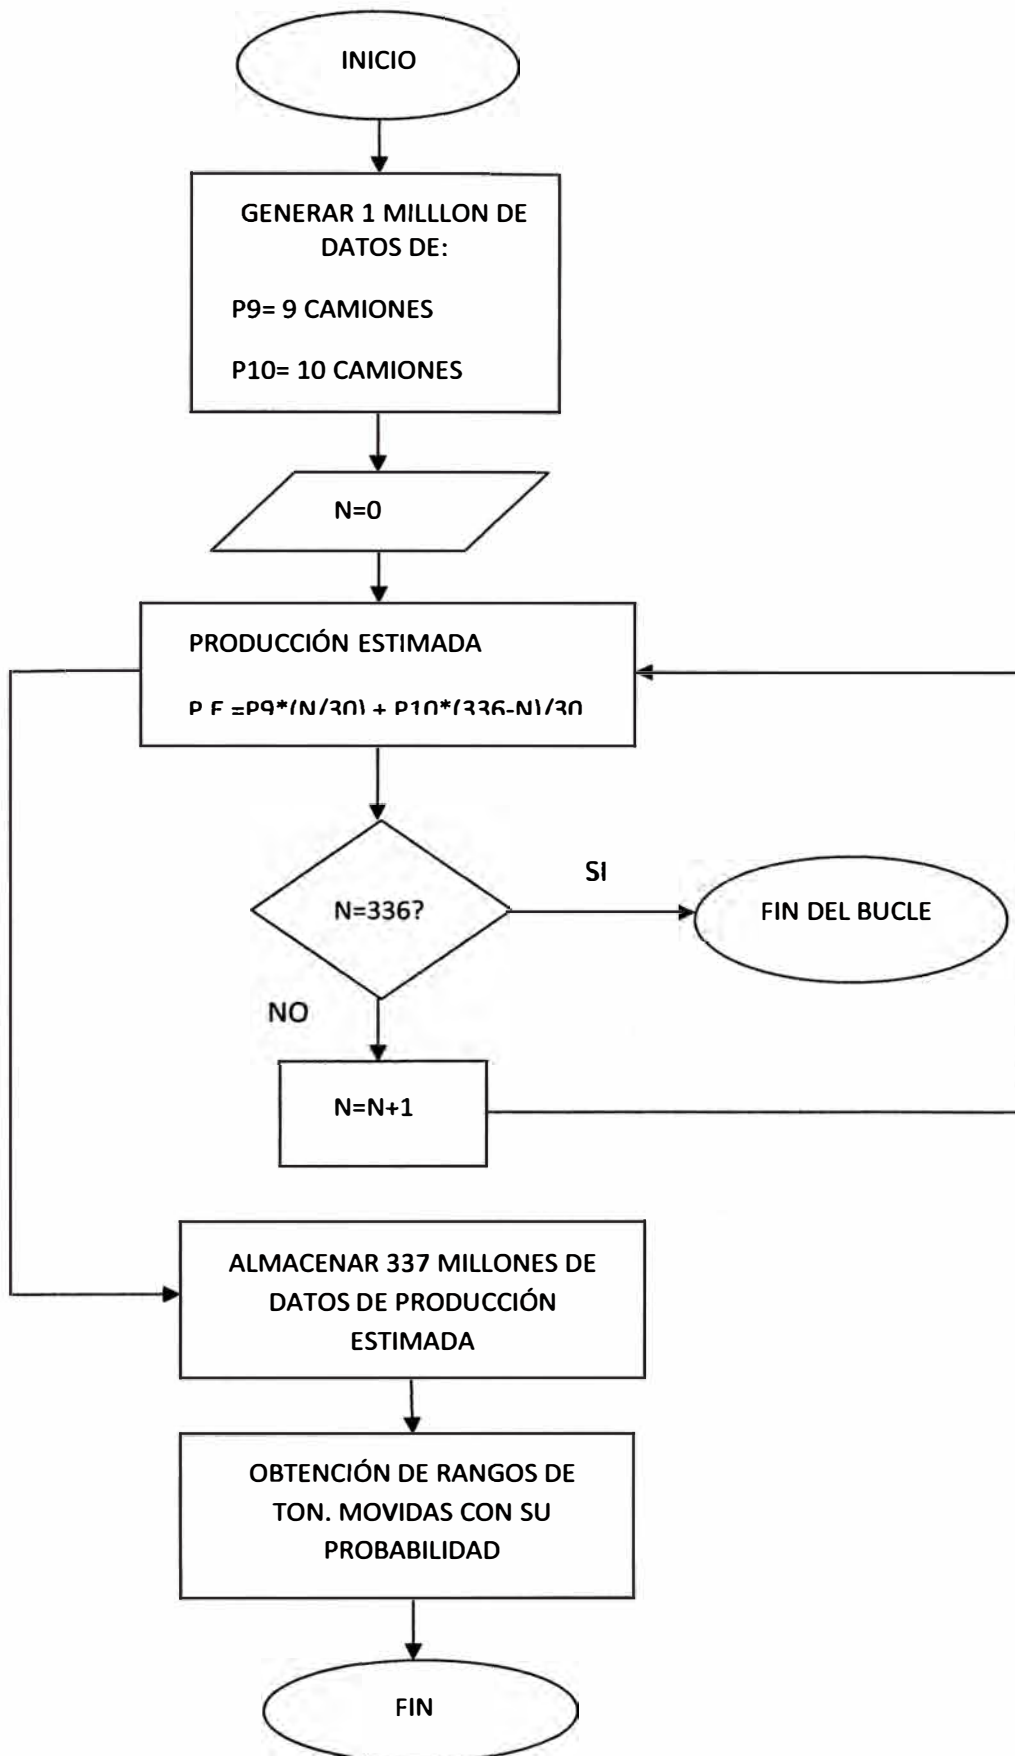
INICIO

GENERAR 1 MILLLON DE DATOS DE:

P9= 9 CAMIONES

P10= 10 CAMIONES

N=0

PRODUCCIÓN ESTIMADA

P.E.=P9*(N/30) + P10*(336-N)/30

N=336?

SI

FIN DEL BUCLE

NO

N=N+1

ALMACENAR 337 MILLONES DE DATOS DE PRODUCCIÓN ESTIMADA

OBTENCIÓN DE RANGOS DE TON. MOVIDAS CON SU PROBABILIDAD

FIN